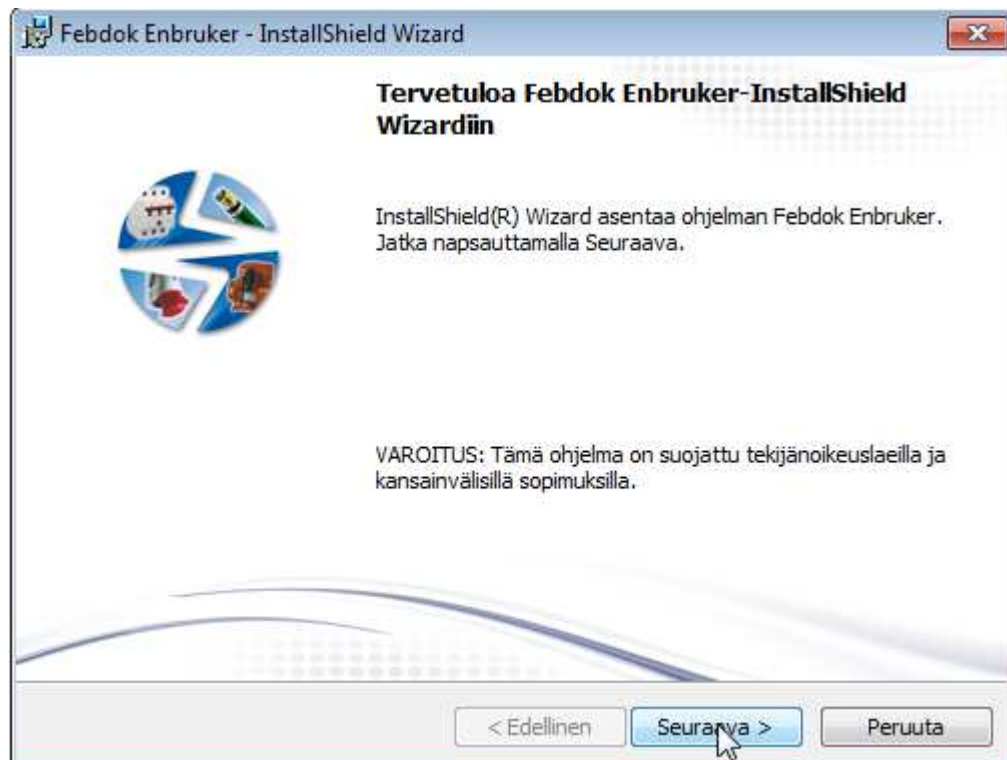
Febdok Enbruker - InstallShield Wizard

Tervetuloa Febdok Enbruker-InstallShield Wizardiin

InstallShield(R) Wizard asentaa ohjelman Febdok Enbruker. Jatka napsauttamalla Seuraava.

VAROITUS: Tämä ohjelma on suojattu tekijänoikeuslaeilla ja kansainvälisillä sopimuksilla.

< Edellinen
Seuraava >
Peruuta